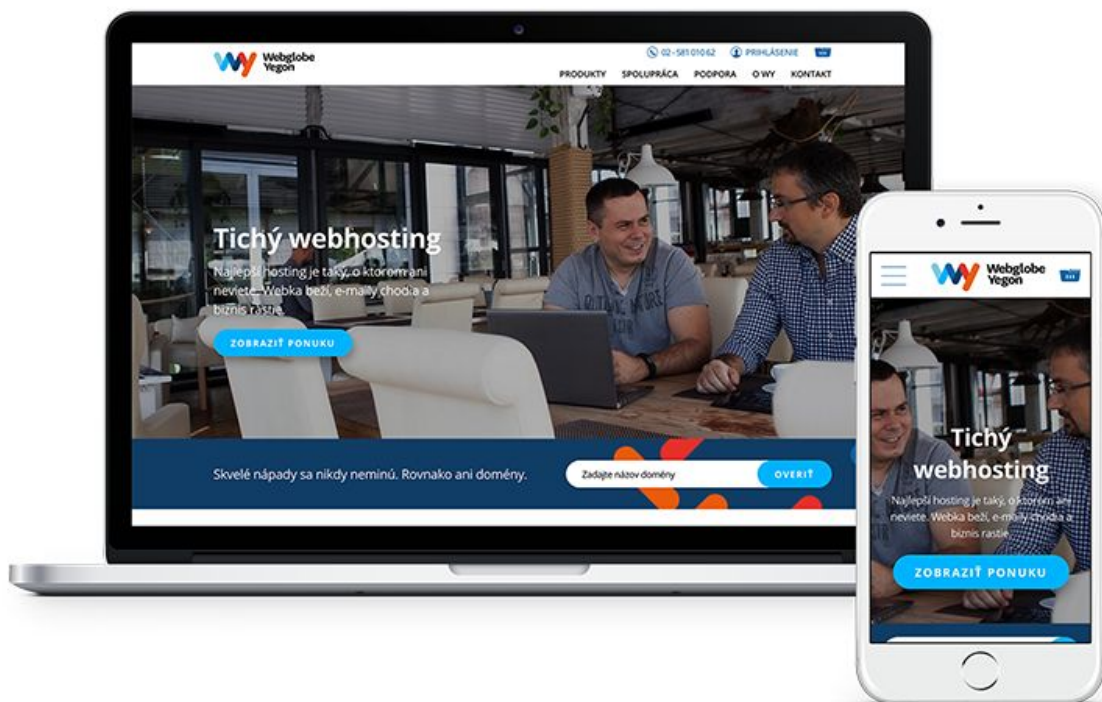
Webglobe Yegon

02-581 010 62 PRIHLÁSENIE

PRODUKTY SPOLUPRÁCA PODPORA O WY KONTAKT

Tichý webhosting

Najlepší hosting je taký, o ktorom ani neviete. Webka beží, e-maily chodia a biznis rastie.

ZOBRAZIŤ PONUKU

Skvelé nápady sa nikdy neminú. Rovnako ani domény.

Zadajte názov domény

OVERIŤ

Webglobe Yegon

Tichý webhosting

Najlepší hosting je taký, o ktorom ani neviete. Webka beží, e-maily chodia a biznis rastie.

ZOBRAZIŤ PONUKU